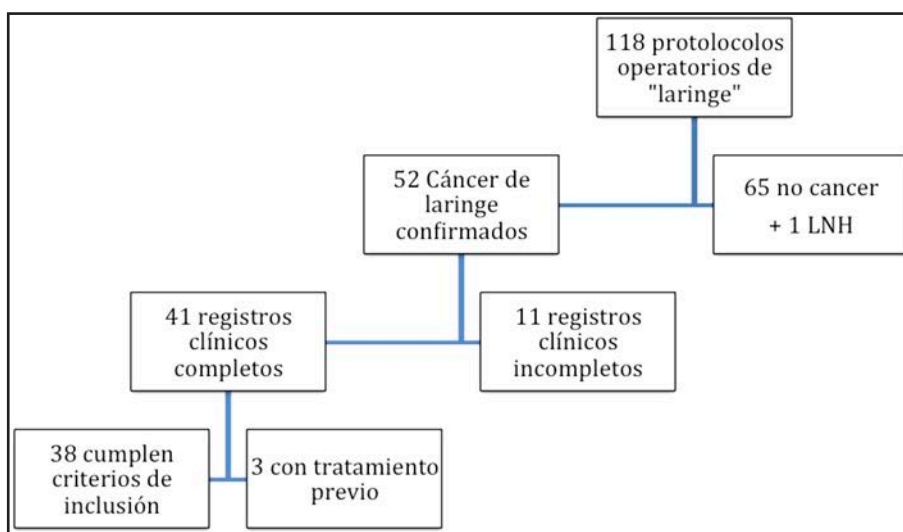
118 protolocolos operatorios de "laringe"

52 Cáncer de laringe confirmados

65 no cancer + 1 LNH

41 registros clínicos completos

11 registros clínicos incompletos

38 cumplen criterios de inclusión

3 con tratamiento previo